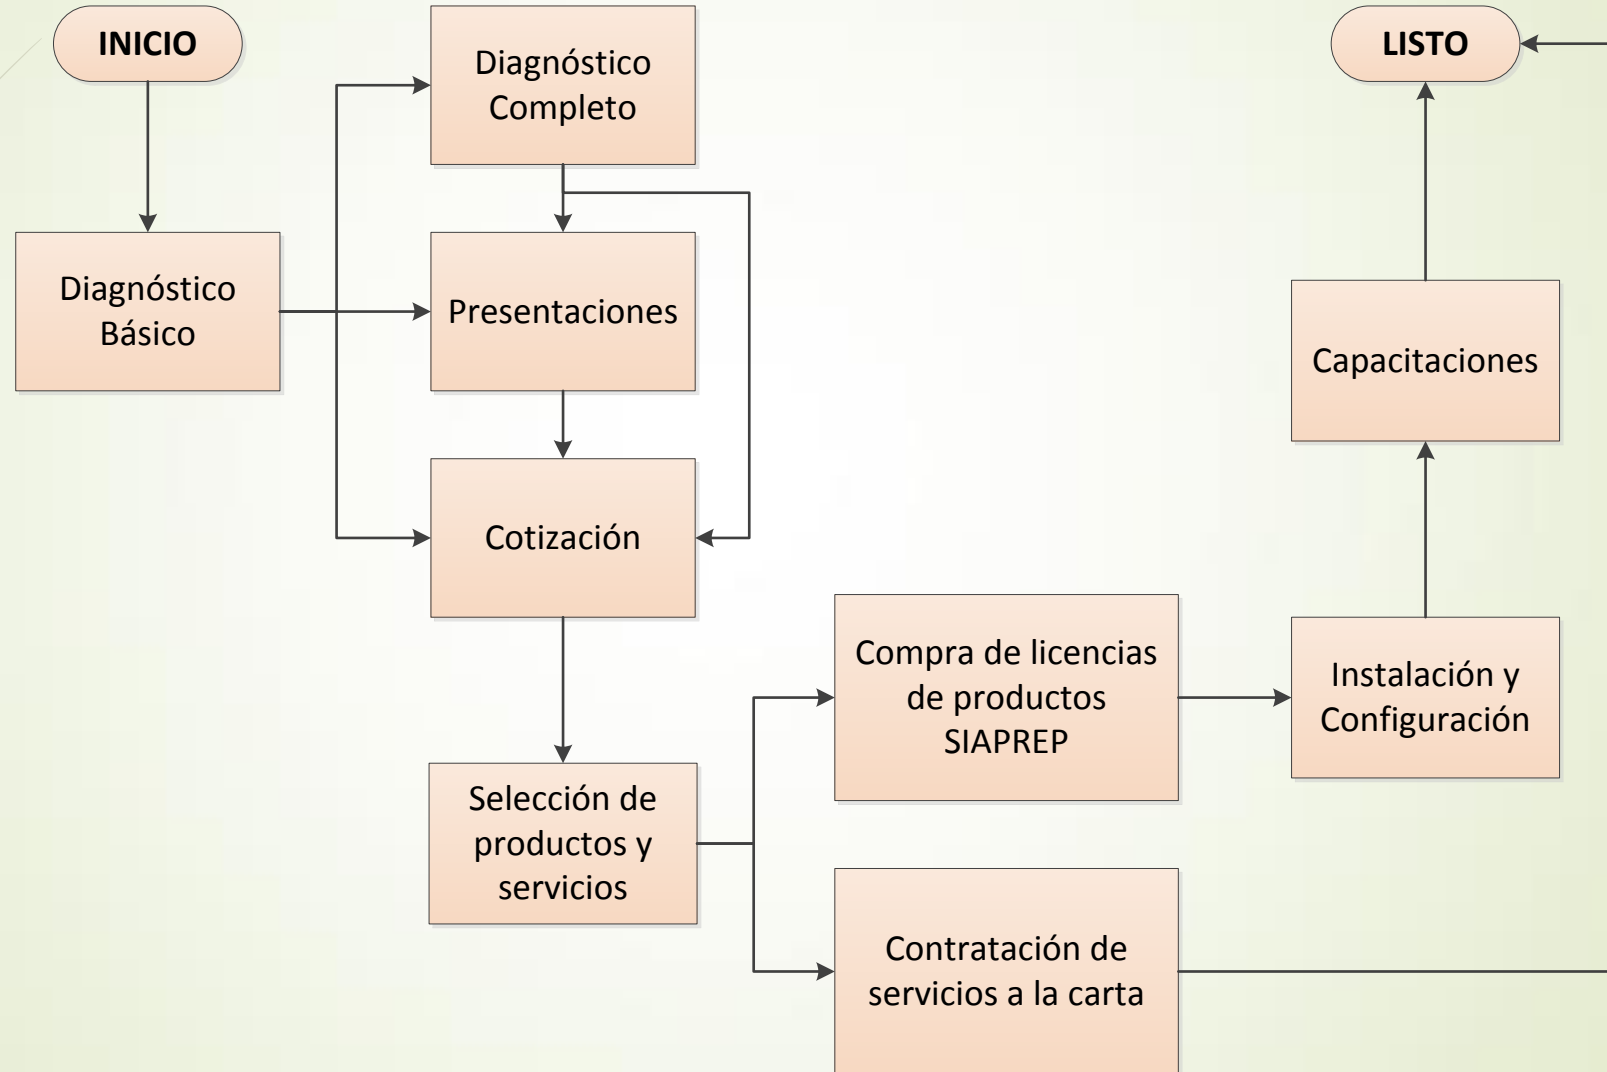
INICIO

Diagnóstico Completo

LISTO

Diagnóstico Básico

Presentaciones

Capacitaciones

Cotización

Compra de licencias de productos SIAPREP

Instalación y Configuración

Selección de productos y servicios

Contratación de servicios a la carta